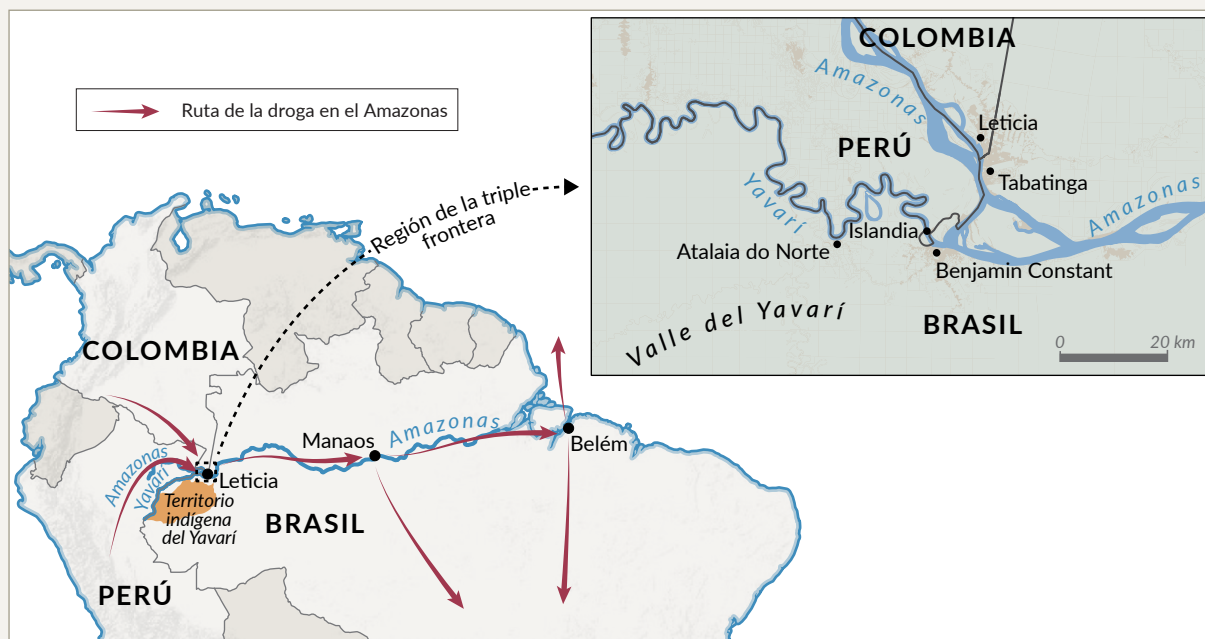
Ruta de la droga en el Amazonas

Región de la triple frontera

COLOMBIA
Amazonas
PERÚ
Leticia
Tabatinga
Amazonas
Yavarí
Islandia
Atalaia do Norte
Benjamin Constant
Valle del Yavarí
BRASIL
0
20 km

COLOMBIA
Manaos
Amazonas
Belém
Amazonas
Yavarí
Leticia
Territorio indígena del Yavarí
BRASIL
PERÚ